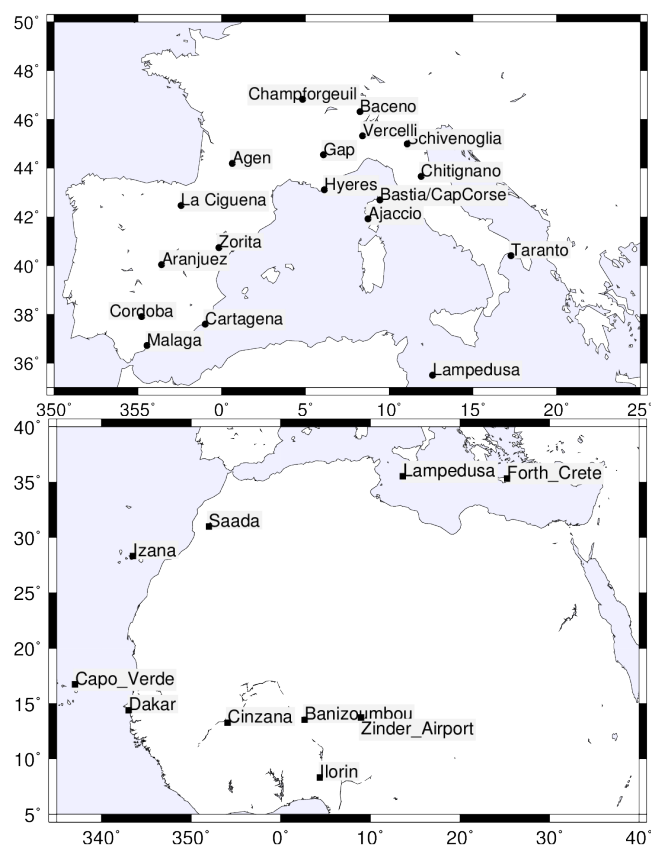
50°
48°
46°
44°
42°
40°
38°
36°
Champforgeuil
Baceno
Vercelli
Schivenoglia
Agen
Gap
Chitignano
Hyeres
La Ciguena
Bastia/CapCorse
Ajaccio
Zorita
Aranjuez
Taranto
Cordoba
Cartagena
Malaga
Lampedusa
350°
355°
0°
5°
10°
15°
20°
25°

40°
35°
30°
25°
20°
15°
10°
5°
Lampedusa
Forth_Crete
Saada
Izana
Capo_Verde
Dakar
Cinzana
Banizoumbou
Zinder_Airport
Ilorin
340°
350°
0°
10°
20°
30°
40°